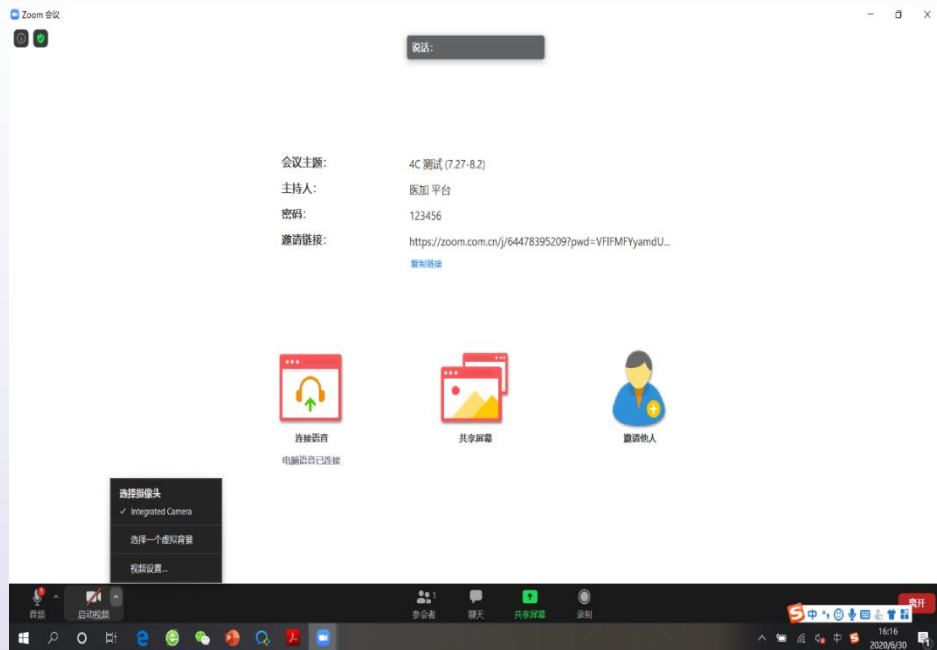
Zoom 会议

说话：

会议主题： 4C 测试 (7.27-8.2)
主持人： 医加 平台
密码： 123456
邀请链接： https://zoom.com.cn/j/64478395209?pwd=VFIFMFYyamdU...
复制链接

连接语音
电脑语音已连接

共享屏幕

邀请他人

选择摄像头
✓ Integrated Camera
选择一个虚拟背景
视频设置...

音频 启动视频 参会者 1 聊天 共享屏幕 录制 离开

中

16:16
2020/6/30